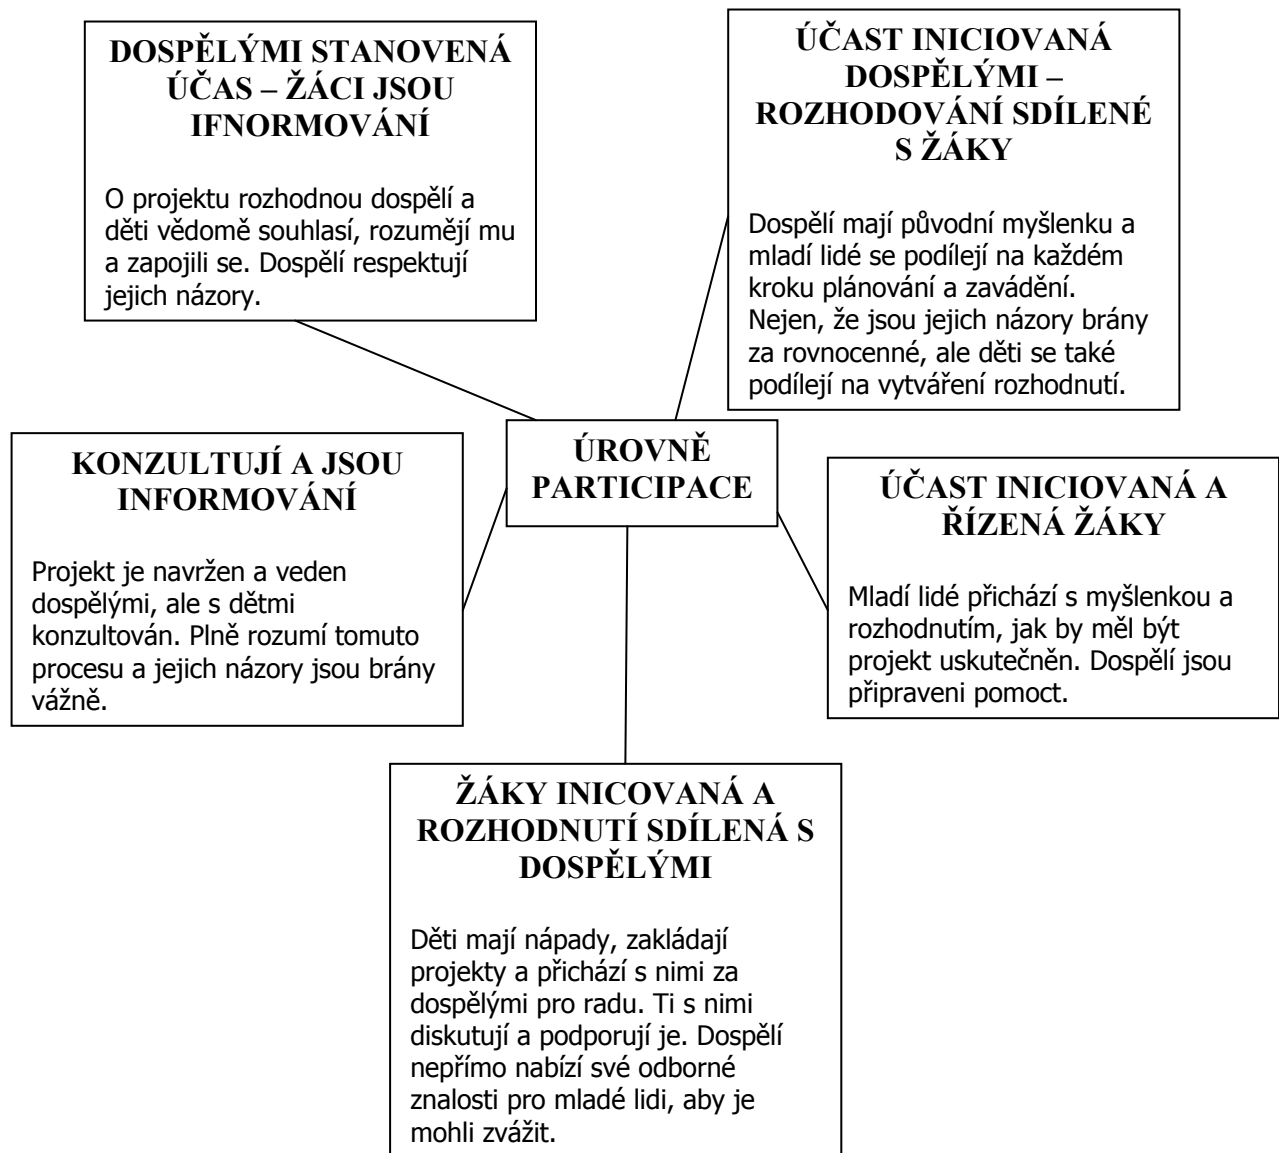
DOSPĚLÝMI STANOVENÁ ÚČAS – ŽÁCI JSOU IFNORMOVÁNÍ

O projektu rozhodnou dospělí a děti vědomě souhlasí, rozumějí mu a zapojili se. Dospělí respektují jejich názory.

ÚČAST INICIOVANÁ DOSPĚLÝMI – ROZHODOVÁNÍ SDÍLENÉ S ŽÁKY

Dospělí mají původní myšlenku a mladí lidé se podílejí na každém kroku plánování a zavádění. Nejen, že jsou jejich názory brány za rovnocenné, ale děti se také podílejí na vytváření rozhodnutí.

ÚROVNĚ PARTICIPACE

KONZULTUJÍ A JSOU INFORMOVÁNÍ

Projekt je navržen a veden dospělými, ale s dětmi konzultován. Plně rozumí tomuto procesu a jejich názory jsou brány vážně.

ÚČAST INICIOVANÁ A ŘÍZENÁ ŽÁKY

Mladí lidé přichází s myšlenkou a rozhodnutím, jak by měl být projekt uskutečněn. Dospělí jsou připraveni pomoct.

ŽÁKY INICOVANÁ A ROZHODNUTÍ SDÍLENÁ S DOSPĚLÝMI

Děti mají nápady, zakládají projekty a přichází s nimi za dospělými pro radu. Ti s nimi diskutují a podporují je. Dospělí nepřímo nabízí své odborné znalosti pro mladé lidi, aby je mohli zvážit.